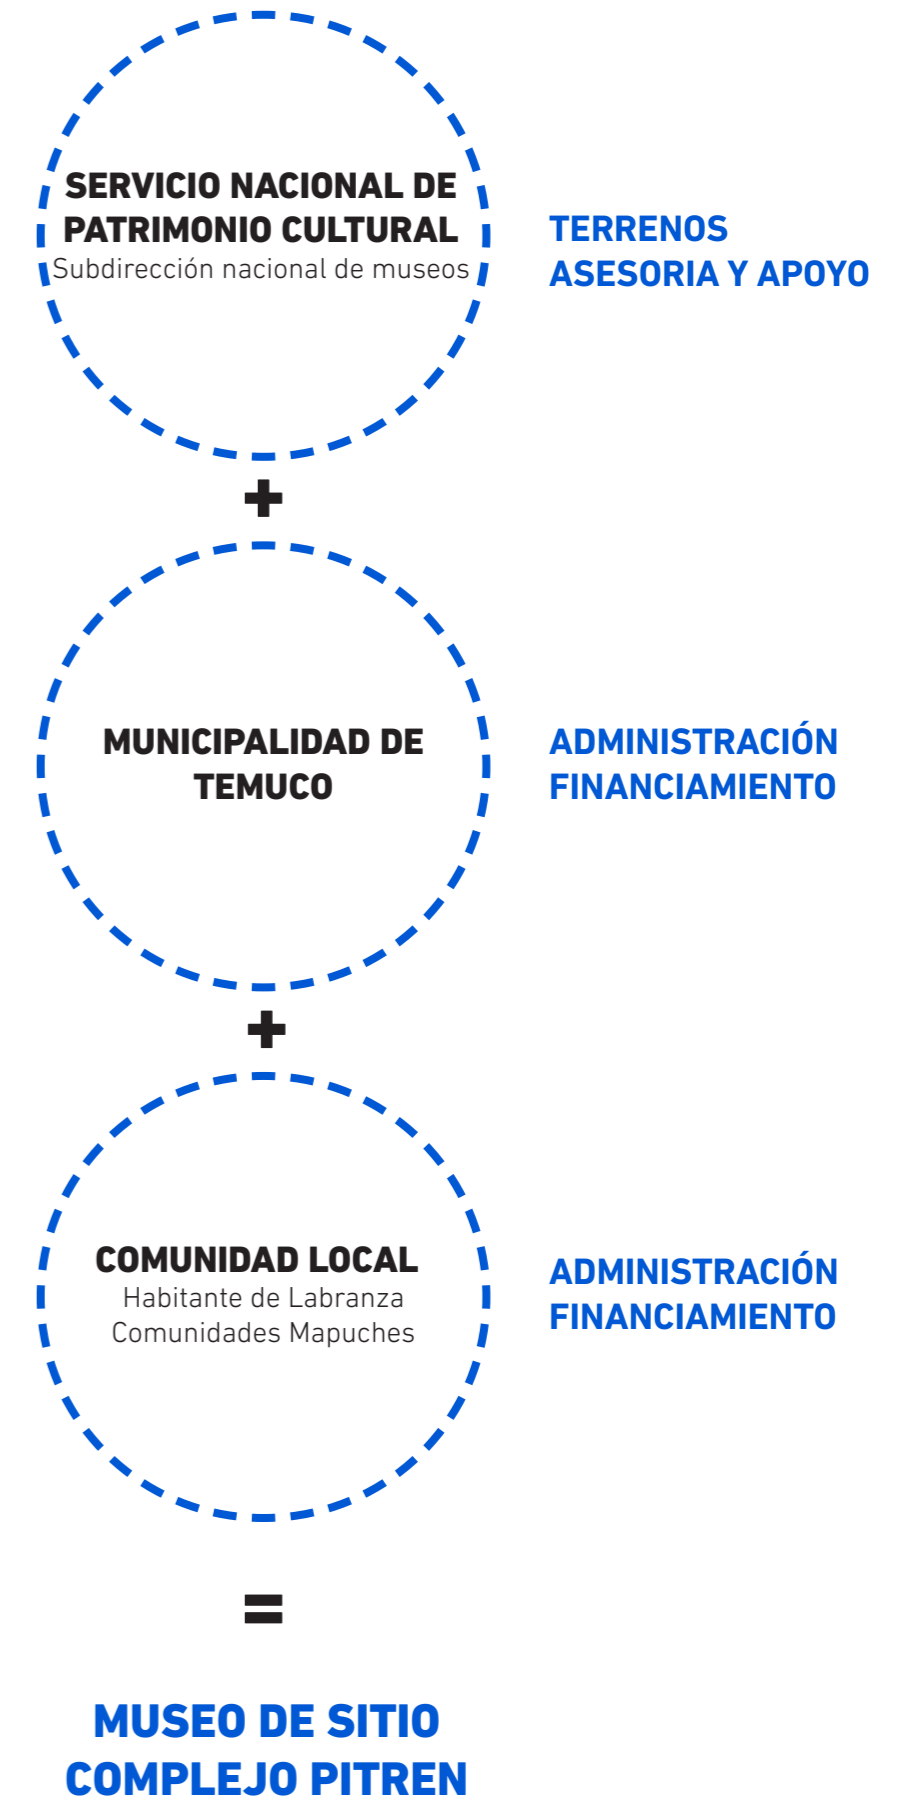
SERVICIO NACIONAL DE PATRIMONIO CULTURAL
Subdirección nacional de museos

TERRENOS
ASESORIA Y APOYO

+

MUNICIPALIDAD DE TEMUCO

ADMINISTRACIÓN
FINANCIAMIENTO

+

COMUNIDAD LOCAL
Habitante de Labranza
Comunidades Mapuches

ADMINISTRACIÓN
FINANCIAMIENTO

=

MUSEO DE SITIO
COMPLEJO PITREN